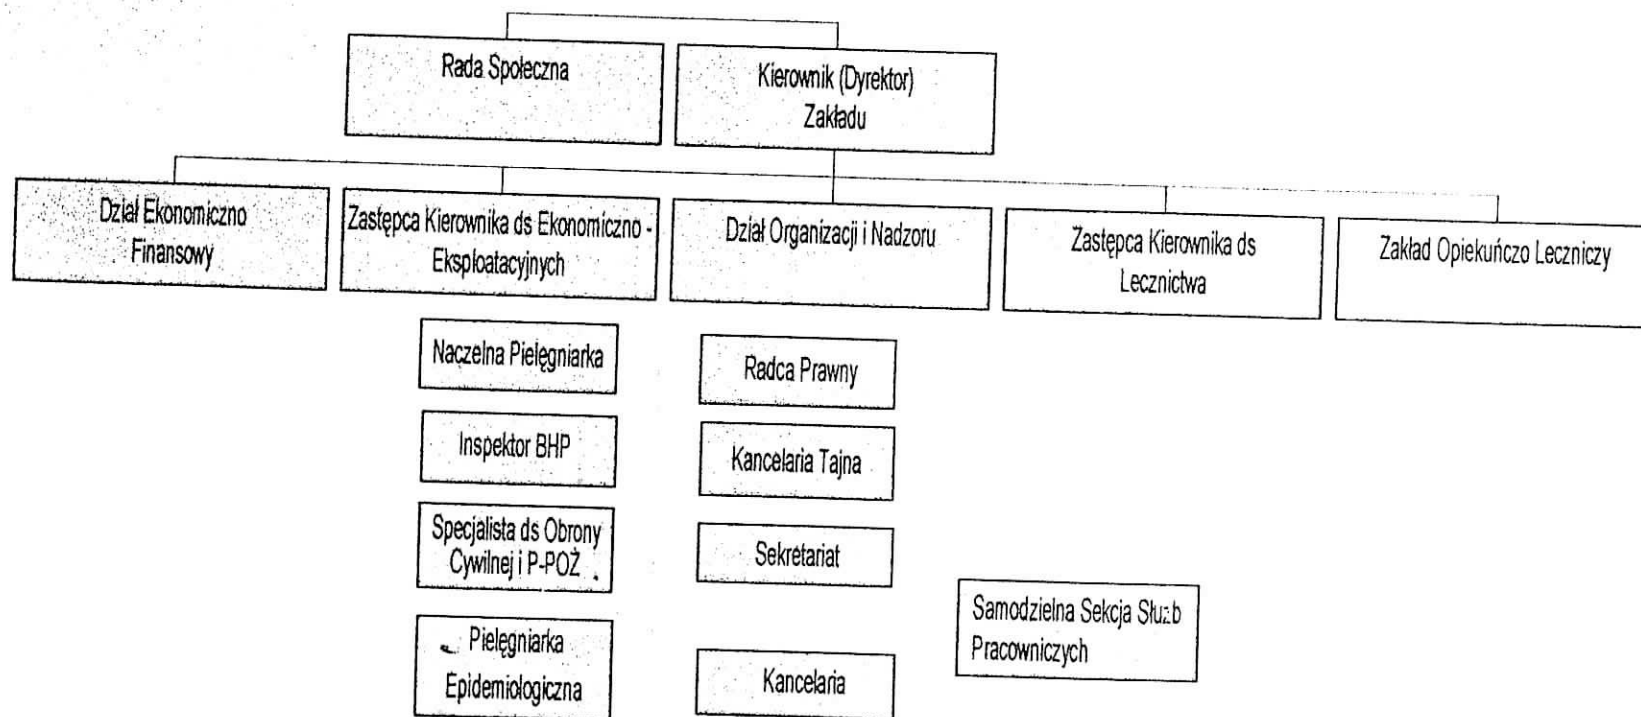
Rada Społeczna

Kierownik (Dyrektor) Zakładu

Dział Ekonomiczno Finansowy

Zastępca Kierownika ds Ekonomiczno - Eksploatacyjnych

Dział Organizacji i Nadzoru

Zastępca Kierownika ds Lecznictwa

Zakład Opiekuńczo Leczniczy

Naczelna Pielęgniarka

Inspektor BHP

Specjalista ds Obrony Cywilnej i P-POŻ

Pielęgniarka Epidemiologiczna

Radca Prawny

Kancelaria Tajna

Sekretariat

Kancelaria

Samodzielna Sekcja Służb Pracowniczych